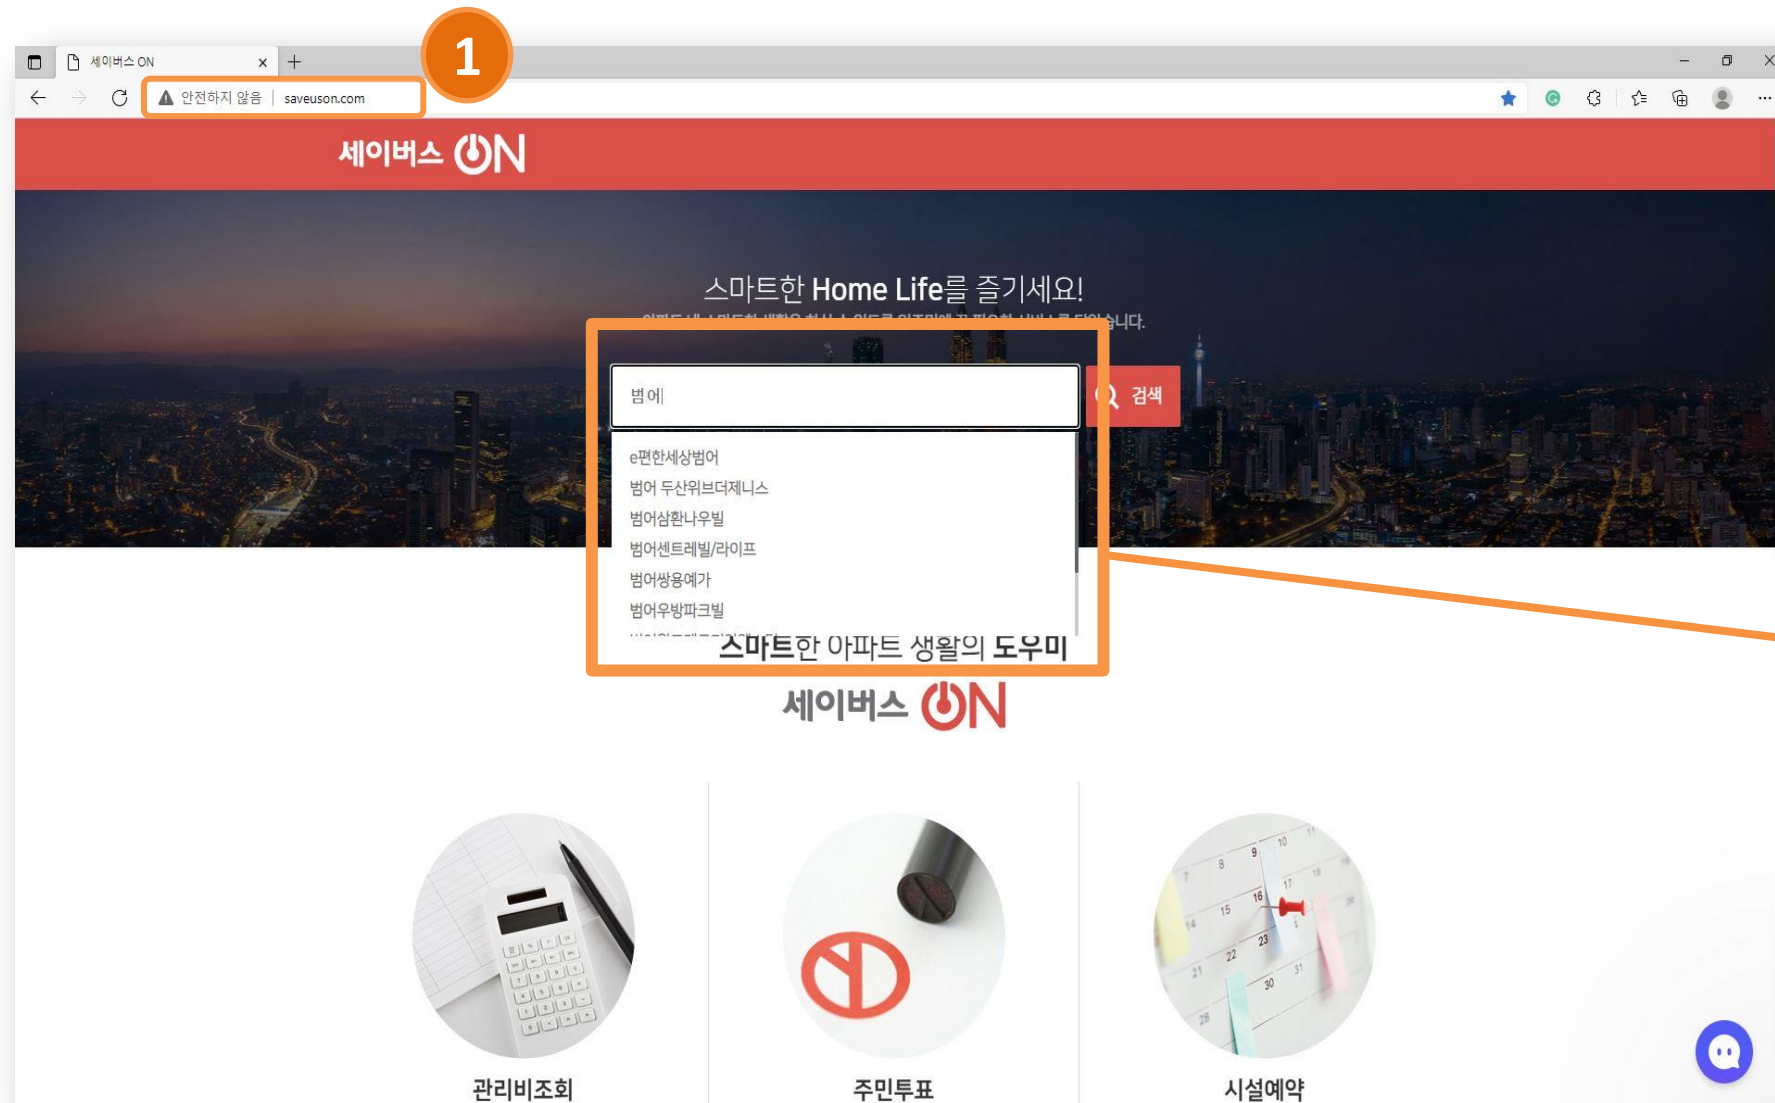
세이버스 ON
1
안전하지 않음 | saveuson.com

세이버스 ON

스마트한 Home Life를 즐기세요!
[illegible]니다.

범어|
검색

e편한세상범어
범어 두산위브더제니스
범어삼환나우빌
범어센트레빌/라이프
범어쌍용예가
범어우방파크빌
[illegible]

스마트한 아파트 생활의 도우미
세이버스 ON

관리비조회
주민투표
시설예약